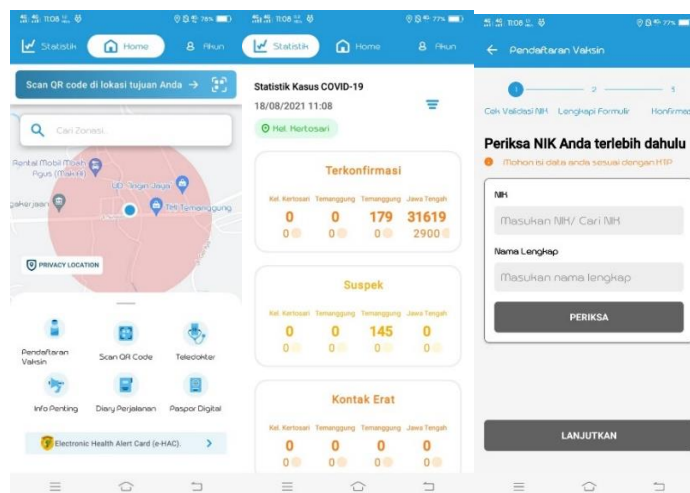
11:08 78%

Statistik
Home
Akun

Scan QR code di lokasi tujuan Anda →

Cari Zonasi...

Rental Mobil Mbah Agus (Makmur)
UD. Singin Jaya
Tirti Temanggung
jakarjaan

PRIVACY LOCATION

Pendaftaran Vaksin
Scan QR Code
Teledokter
Info Penting
Diary Perjalanan
Paspor Digital

Electronic Health Alert Card (e-HAC).

11:08 77%

Statistik
Home
Akun

Statistik Kasus COVID-19
18/08/2021 11:08

Kel. Kertosari

Terkonfirmasi

| Kel. Kertosari | Temanggung | Temanggung | Jawa Tengah |
|---|---|---|---|
| 0 | 0 | 179 | 31619 |
| 0 | 0 | 0 | 2900 |

Suspek

| Kel. Kertosari | Temanggung | Temanggung | Jawa Tengah |
|---|---|---|---|
| 0 | 0 | 145 | 0 |
| 0 | 0 | 0 | 0 |

Kontak Erat

| Kel. Kertosari | Temanggung | Temanggung | Jawa Tengah |
|---|---|---|---|
| 0 | 0 | 0 | 0 |
| 0 | 0 | 0 | 0 |

11:08 77%

← Pendaftaran Vaksin

1 2 3
Cek Validasi NIK Lengkapi Formulir Konfirmasi

Periksa NIK Anda terlebih dahulu
Mohon isi data anda sesuai dengan KTP

NIK
Masukan NIK/ Cari NIK

Nama Lengkap
Masukan nama lengkap

PERIKSA

LANJUTKAN